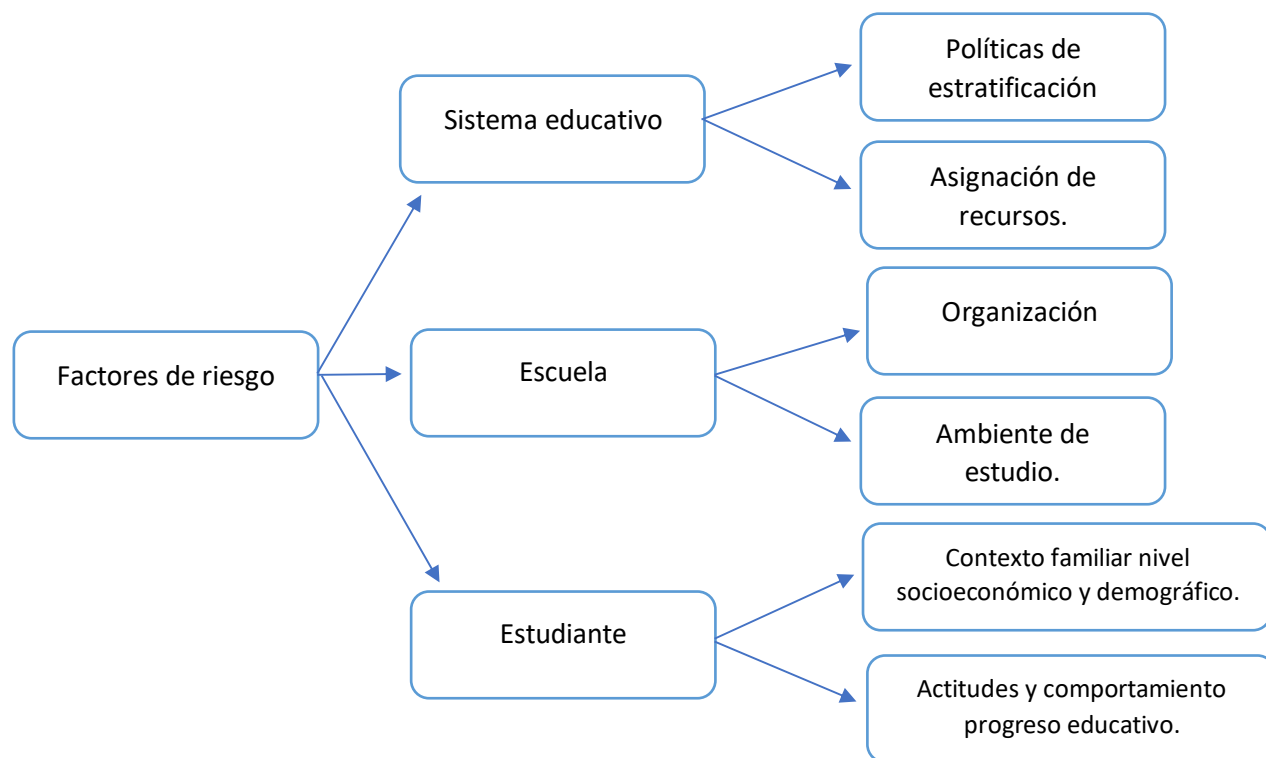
Factores de riesgo

Sistema educativo

Políticas de estratificación

Asignación de recursos.

Escuela

Organización

Ambiente de estudio.

Estudiante

Contexto familiar nivel socioeconómico y demográfico.

Actitudes y comportamiento progreso educativo.